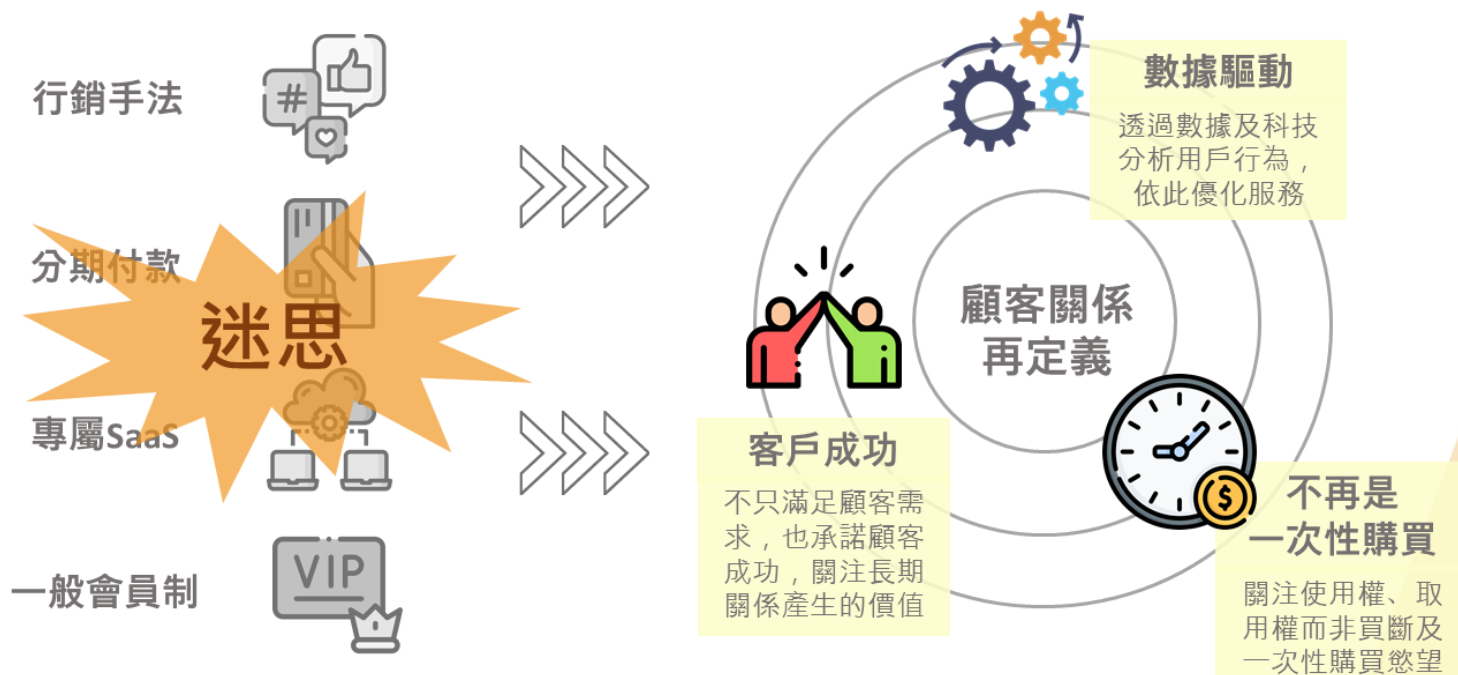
行銷手法

#

分期付款

迷思

專屬SaaS

一般會員制

VIP

數據驅動

透過數據及科技分析用戶行為，依此優化服務

顧客關係再定義

客戶成功

不只滿足顧客需求，也承諾顧客成功，關注長期關係產生的價值

不再是一次性購買

關注使用權、取用權而非買斷及一次性購買慾望